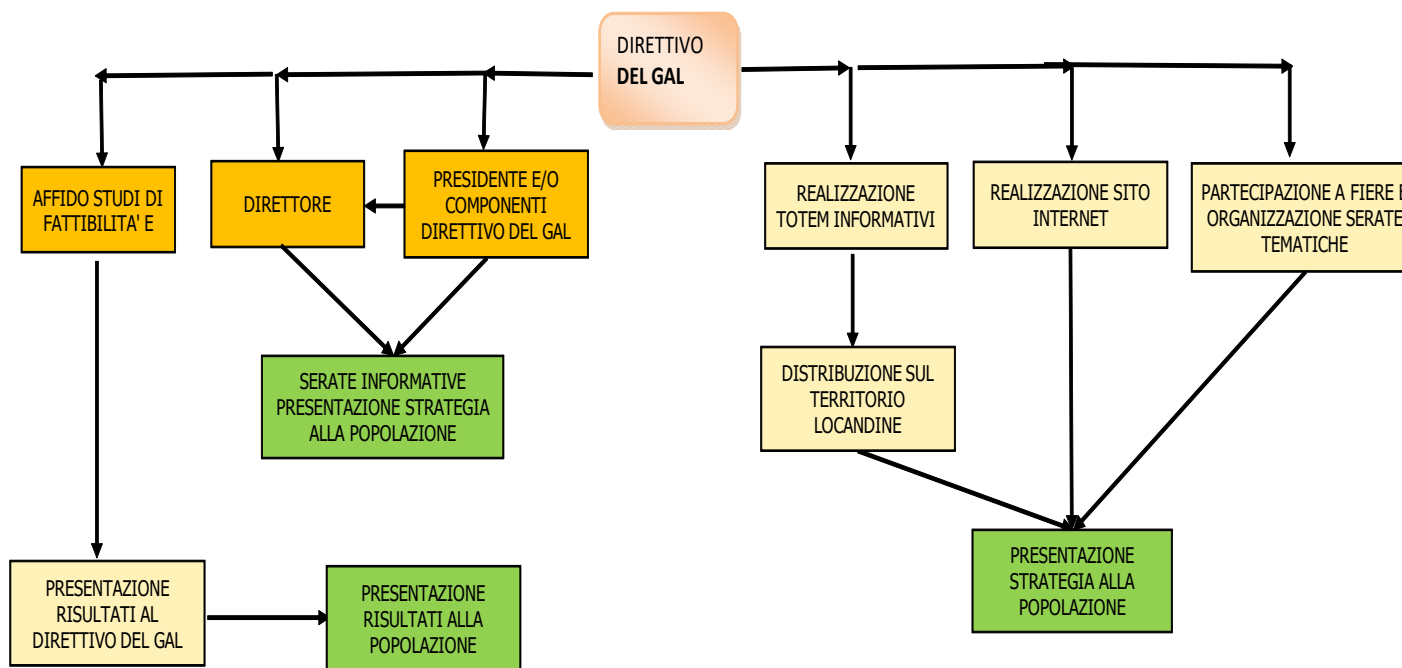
DIRETTIVO
DEL GAL

AFFIDO STUDI DI FATTIBILITA' E

DIRETTORE

PRESIDENTE E/O COMPONENTI DIRETTIVO DEL GAL

REALIZZAZIONE TOTEM INFORMATIVI

REALIZZAZIONE SITO INTERNET

PARTECIPAZIONE A FIERE E ORGANIZZAZIONE SERATE TEMATICHE

SERATE INFORMATIVE PRESENTAZIONE STRATEGIA ALLA POPOLAZIONE

DISTRIBUZIONE SUL TERRITORIO LOCANDINE

PRESENTAZIONE STRATEGIA ALLA POPOLAZIONE

PRESENTAZIONE RISULTATI AL DIRETTIVO DEL GAL

PRESENTAZIONE RISULTATI ALLA POPOLAZIONE